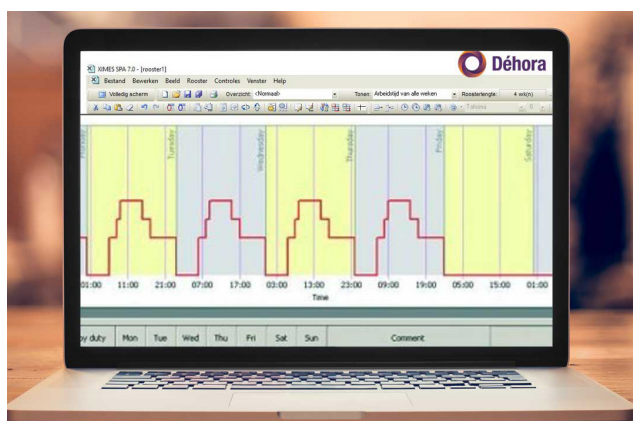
XIMES SPA 7.0 - [rooster1]

Déhora

Bestand Bewerken Beeld Rooster Controles Venster Help

Volledig scherm Overzicht: <Normaal> Tonen: Arbeidstijd van alle weken Roosterlengte: 4 wk(n)

Monday Tuesday Wednesday Thursday Friday Saturday

01:00 11:00 21:00 07:00 17:00 03:00 13:00 23:00 09:00 19:00 05:00 15:00 01:00

Time

| y duty | Mon | Tue | Wed | Thu | Fri | Sat | Sun | Comment |
|---|---|---|---|---|---|---|---|---|